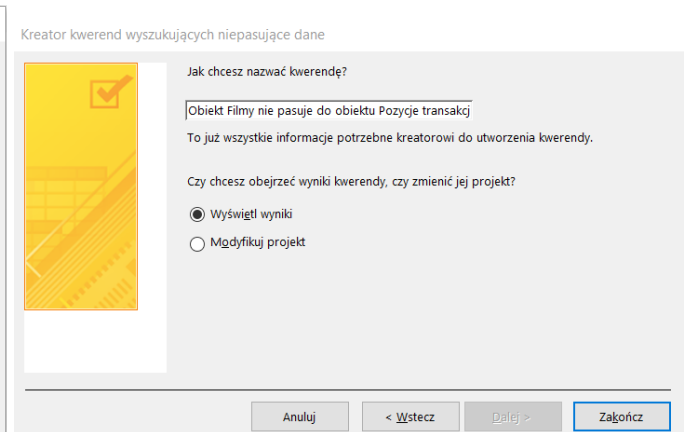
Kreator kwerend wyszukujących niepasujące dane

Jak chcesz nazwać kwerendę?

Obiekt Filmy nie pasuje do obiektu Pozycje transakcj

To już wszystkie informacje potrzebne kreatorowi do utworzenia kwerendy.

Czy chcesz obejrzeć wyniki kwerendy, czy zmienić jej projekt?

Wyświetl wyniki

Modyfikuj projekt

Anuluj

< Wstecz

Dalej >

Zakończ